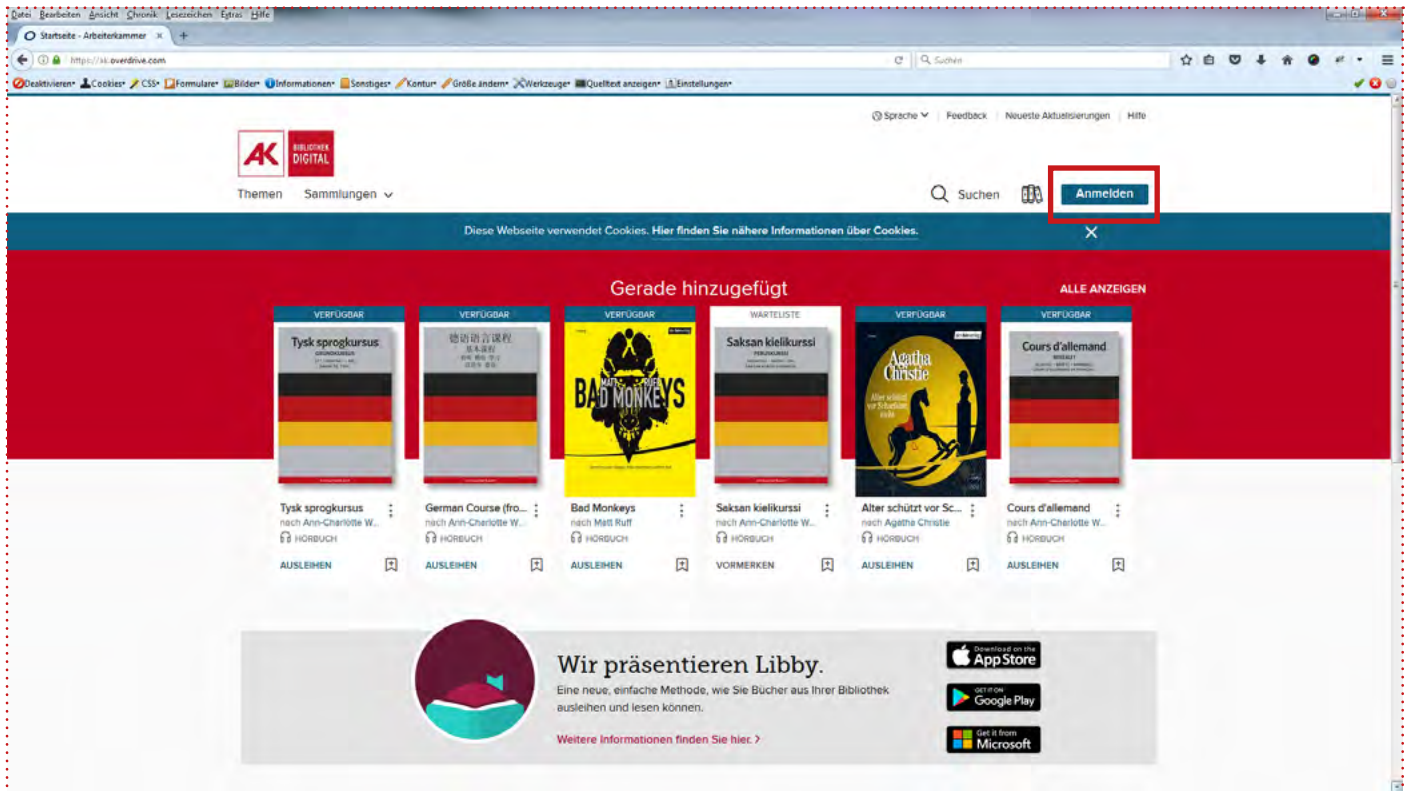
Datei Bearbeiten Ansicht Chronik Lesezeichen Extras Hilfe

Startseite - Arbeiterkammer ×

https://ak.overdrive.com

Suchen

Deaktivieren• Cookies• CSS• Formulare• Bilder• Informationen• Sonstiges• Kontur• Größe ändern• Werkzeuge• Quelltext anzeigen• Einstellungen•

Sprache | Feedback | Neueste Aktualisierungen | Hilfe

AK BIBLIOTHEK DIGITAL

Themen Sammlungen

Suchen

Anmelden

Diese Webseite verwendet Cookies. Hier finden Sie nähere Informationen über Cookies.

Gerade hinzugefügt

ALLE ANZEIGEN

VERFÜGBAR
Tysk sprogkursus
GRUNDKURSUS
Tysk sprogkursus
nach Ann-Charlotte W...
HÖRBUCH
AUSLEIHEN

VERFÜGBAR
德语语言课程
基本课程
German Course (fro...
nach Ann-Charlotte W...
HÖRBUCH
AUSLEIHEN

VERFÜGBAR
MATT RUFF
BAD MONKEYS
Bad Monkeys
nach Matt Ruff
HÖRBUCH
AUSLEIHEN

WARTELISTE
Saksan kielikurssi
PERUSKURSSI
Saksan kielikurssi
nach Ann-Charlotte W...
HÖRBUCH
VORMERKEN

VERFÜGBAR
Agatha Christie
Alter schützt vor Scharfsinn nicht
Alter schützt vor Sc...
nach Agatha Christie
HÖRBUCH
AUSLEIHEN

VERFÜGBAR
Cours d'allemand
NIVEAU 1
Cours d'allemand
nach Ann-Charlotte W...
HÖRBUCH
AUSLEIHEN

Wir präsentieren Libby.
Eine neue, einfache Methode, wie Sie Bücher aus Ihrer Bibliothek ausleihen und lesen können.
Weitere Informationen finden Sie hier. ›

Download on the App Store
GET IT ON Google Play
Get it from Microsoft